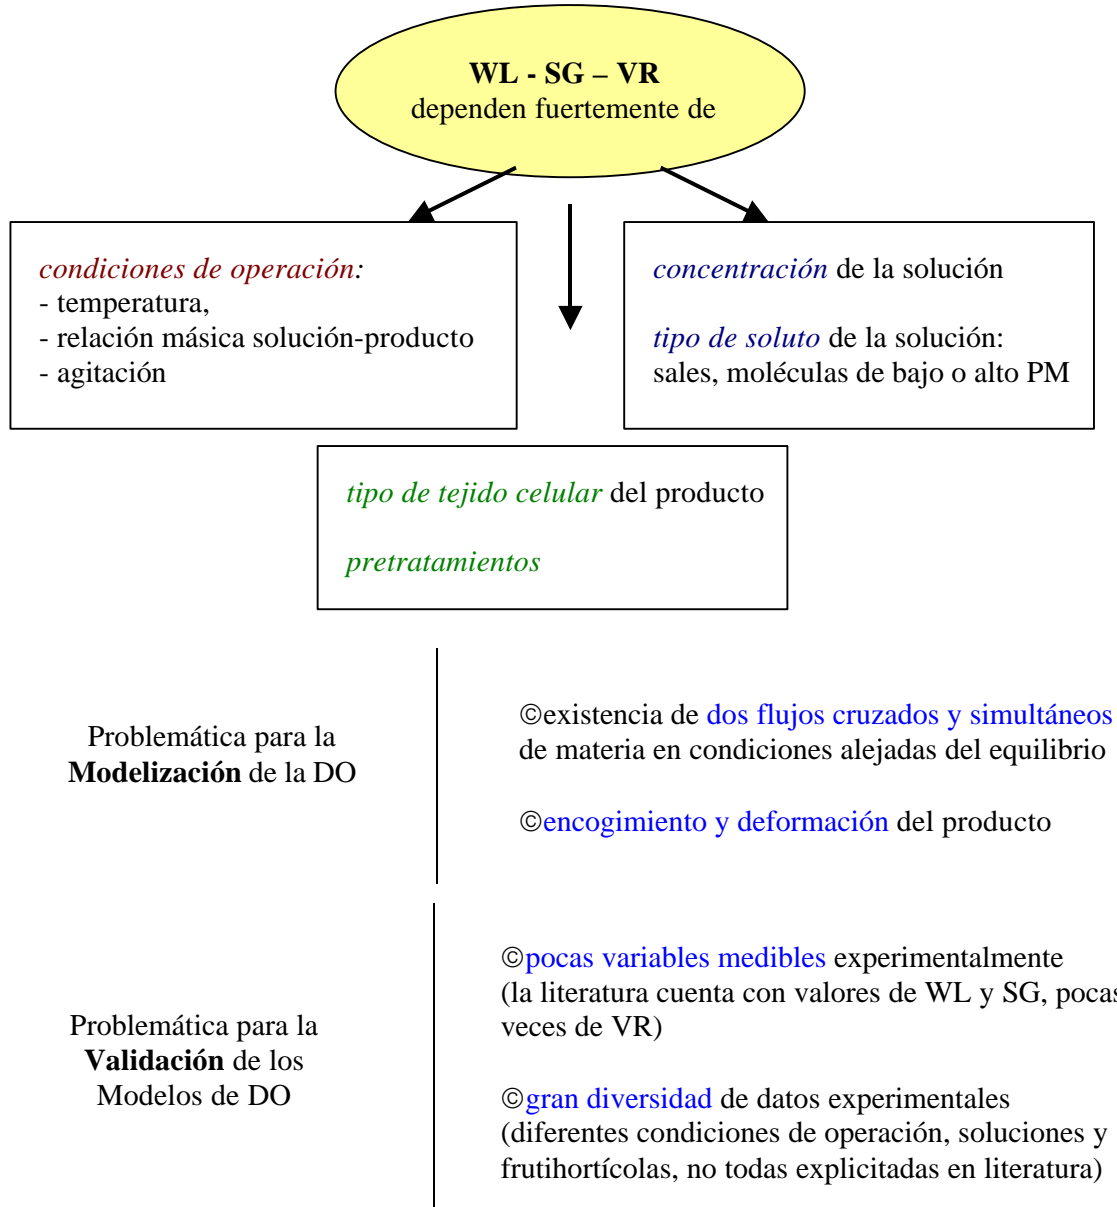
**WL - SG – VR**
dependen fuertemente de

*condiciones de operación:*
- temperatura,
- relación másica solución-producto
- agitación

*concentración* de la solución

*tipo de soluto* de la solución:
sales, moléculas de bajo o alto PM

*tipo de tejido celular* del producto

*pretratamientos*

Problemática para la **Modelización** de la DO

©existencia de dos flujos cruzados y simultáneos de materia en condiciones alejadas del equilibrio

©encogimiento y deformación del producto

Problemática para la **Validación** de los Modelos de DO

©pocas variables medibles experimentalmente (la literatura cuenta con valores de WL y SG, pocas veces de VR)

©gran diversidad de datos experimentales (diferentes condiciones de operación, soluciones y frutihortícolas, no todas explicitadas en literatura)